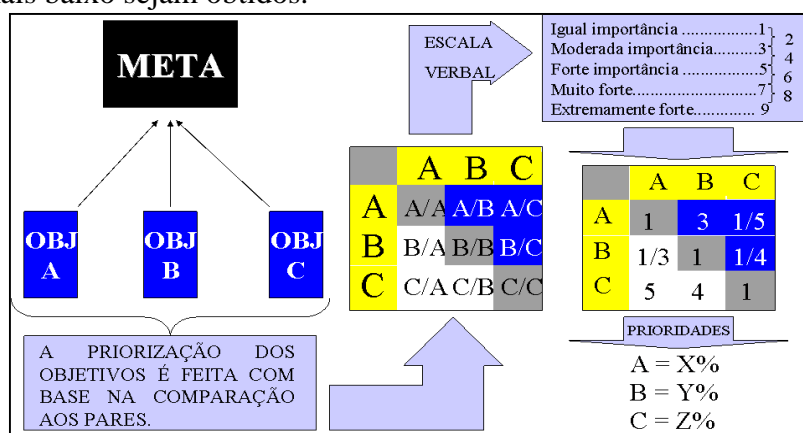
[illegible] baixo sejam obtidos.

META

OBJ A

OBJ B

OBJ C

A PRIORIZAÇÃO DOS OBJETIVOS É FEITA COM BASE NA COMPARAÇÃO AOS PARES.

ESCALA VERBAL

Igual importância ................1
Moderada importância..........3
Forte importância ................5
Muito forte...........................7
Extremamente forte............ 9
2
4
6
8

| | A | B | C |
|---|---|---|---|
| A | A/A | A/B | A/C |
| B | B/A | B/B | B/C |
| C | C/A | C/B | C/C |

| | A | B | C |
|---|---|---|---|
| A | 1 | 3 | 1/5 |
| B | 1/3 | 1 | 1/4 |
| C | 5 | 4 | 1 |

PRIORIDADES

A = X%
B = Y%
C = Z%